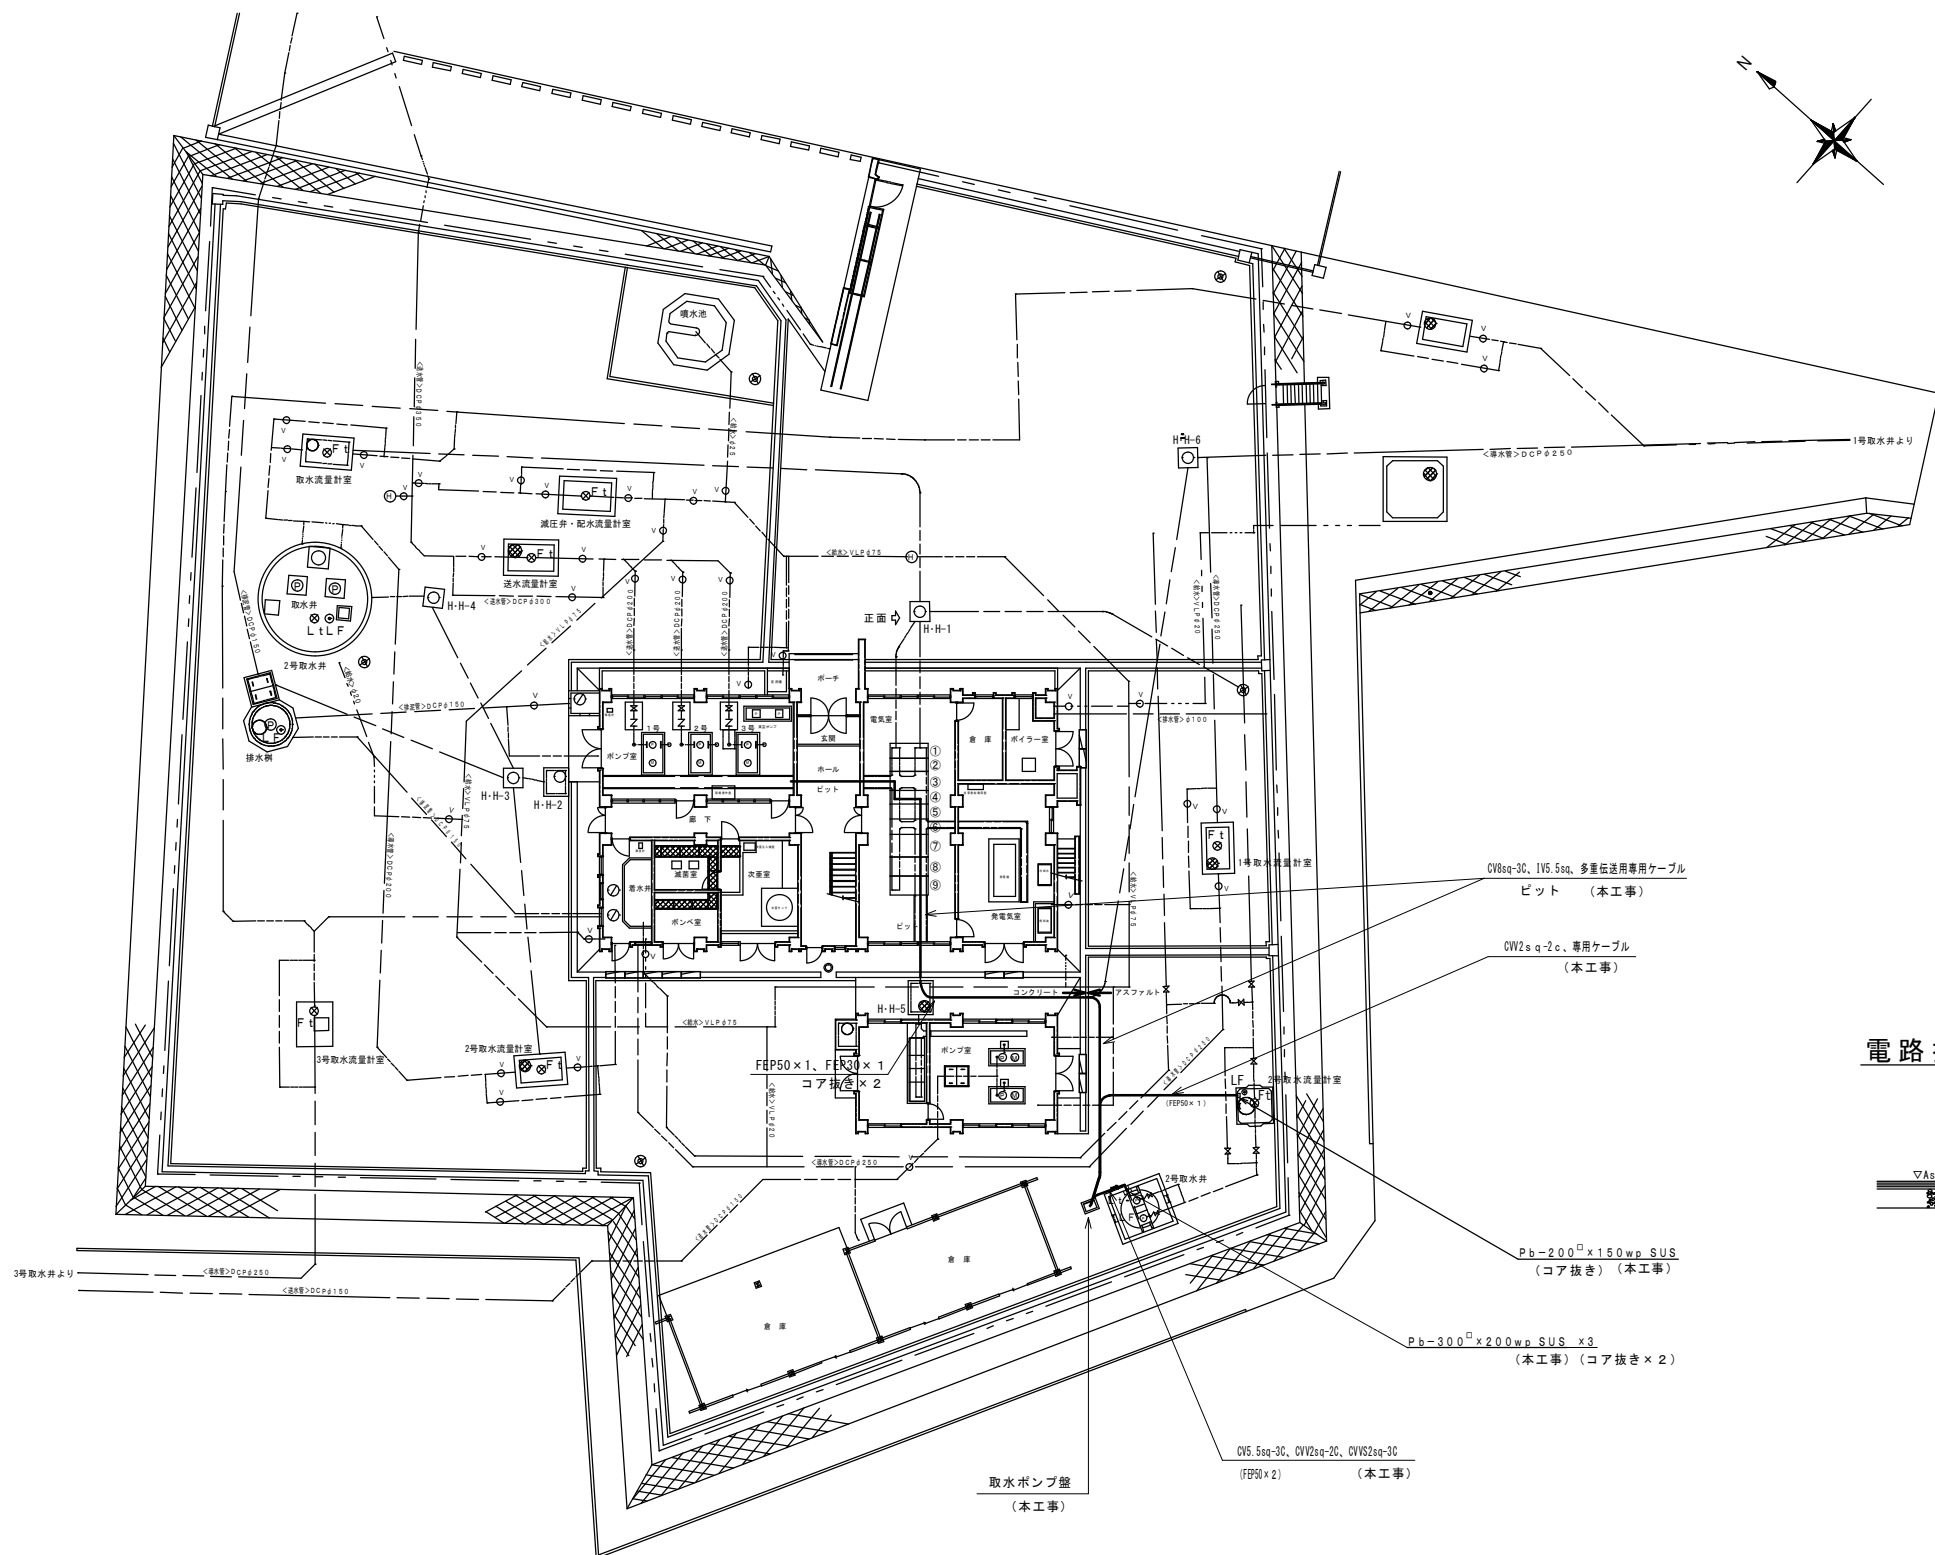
N

噴水池

1号取水井より
<導水管>DCPφ250
H-H-6

取水流量計室
減圧弁・配水流量計室
送水流量計室
<送水管>DCPφ300
<給水>VLPφ75
取水井
L t L F
H-H-4
2号取水井
正面
H-H-1
<排水管>DCPφ150
排水桝
<排水管>φ100
ポーチ
玄関
ホール
ピット
電気室
倉 庫
ボイラー室
ポンプ室
1号
2号
3号
廊 下
H-H-3
H-H-2
①
②
③
④
⑤
⑥
⑦
⑧
⑨
着水井
滅菌室
次亜室
ボンベ室
発電気室
ピット
1号取水流量計室
CV8sq-3C、IV5.5sq、多重伝送用専用ケーブル
ピット （本工事）
CVV2sq-2c、専用ケーブル
（本工事）
コンクリート
アスファルト
H-H-5
ポンプ室
<給水>VLPφ75
FEP50×1、FEP30×1
コア抜き×2
<給水>VLPφ20
2号取水流量計室
LF
(FEP50×1)
3号取水流量計室
2号取水流量計室
<導水管>DCPφ250
2号取水井
電 路
▽As
倉 庫
倉 庫
3号取水井より
<導水管>DCPφ250
<送水管>DCPφ150
Pb−200$^{□}$×150wp SUS
（コア抜き）（本工事）
Pb−300$^{□}$×200wp SUS ×3
（本工事）（コア抜き×2）
CV5.5sq-3C、CVV2sq-2C、CVVS2sq-3C
(FEP50×2) （本工事）
取水ポンプ盤
（本工事）